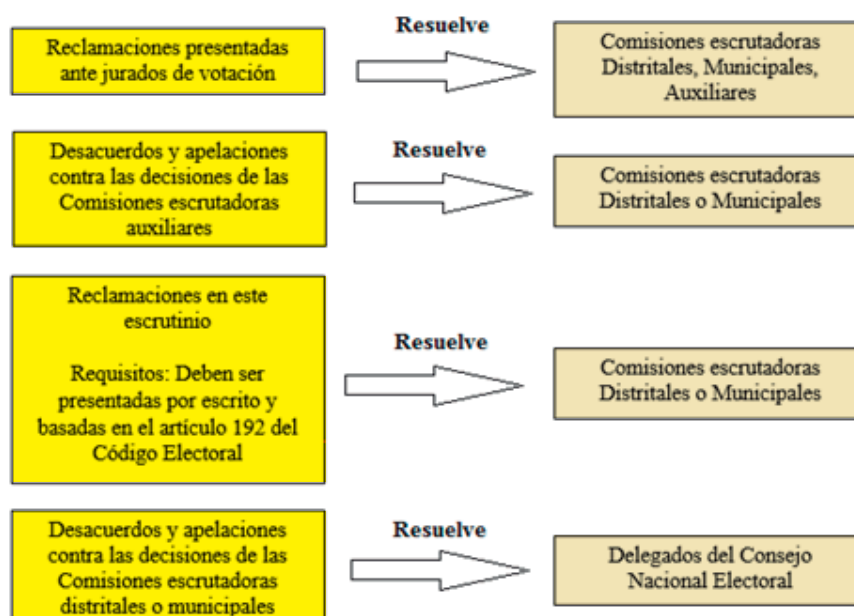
Reclamaciones presentadas ante jurados de votación

Resuelve

Comisiones escrutadoras Distritales, Municipales, Auxiliares

Desacuerdos y apelaciones contra las decisiones de las Comisiones escrutadoras auxiliares

Resuelve

Comisiones escrutadoras Distritales o Municipales

Reclamaciones en este escrutinio

Requisitos: Deben ser presentadas por escrito y basadas en el artículo 192 del Código Electoral

Resuelve

Comisiones escrutadoras Distritales o Municipales

Desacuerdos y apelaciones contra las decisiones de las Comisiones escrutadoras distritales o municipales

Resuelve

Delegados del Consejo Nacional Electoral